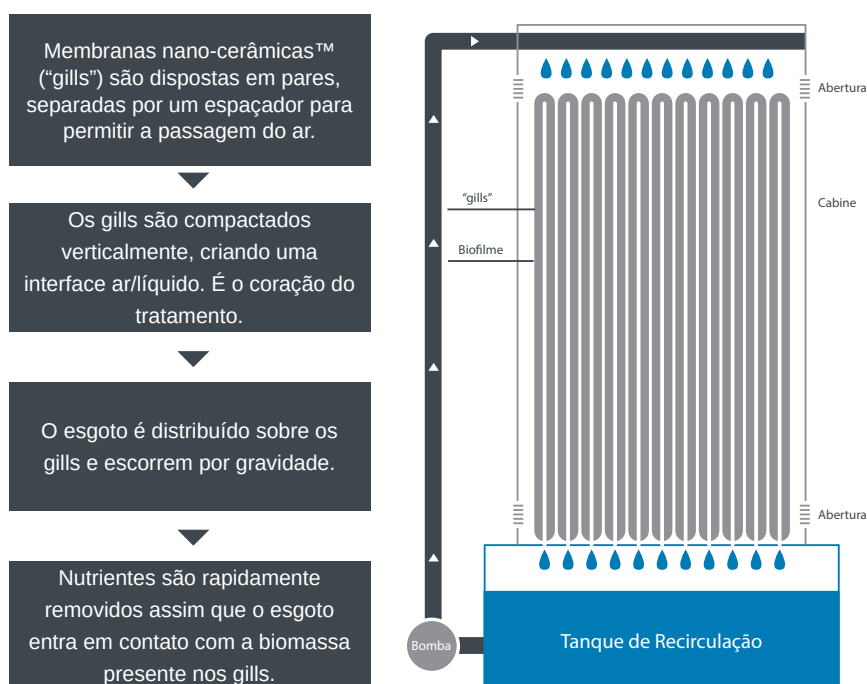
Membranas nano-cerâmicas™ (“gills”) são dispostas em pares, separadas por um espaçador para permitir a passagem do ar.

Os gills são compactados verticalmente, criando uma interface ar/líquido. É o coração do tratamento.

O esgoto é distribuído sobre os gills e escorrem por gravidade.

Nutrientes são rapidamente removidos assim que o esgoto entra em contato com a biomassa presente nos gills.

Abertura

“gills”

Cabine

Biofilme

Abertura

Bomba

Tanque de Recirculação